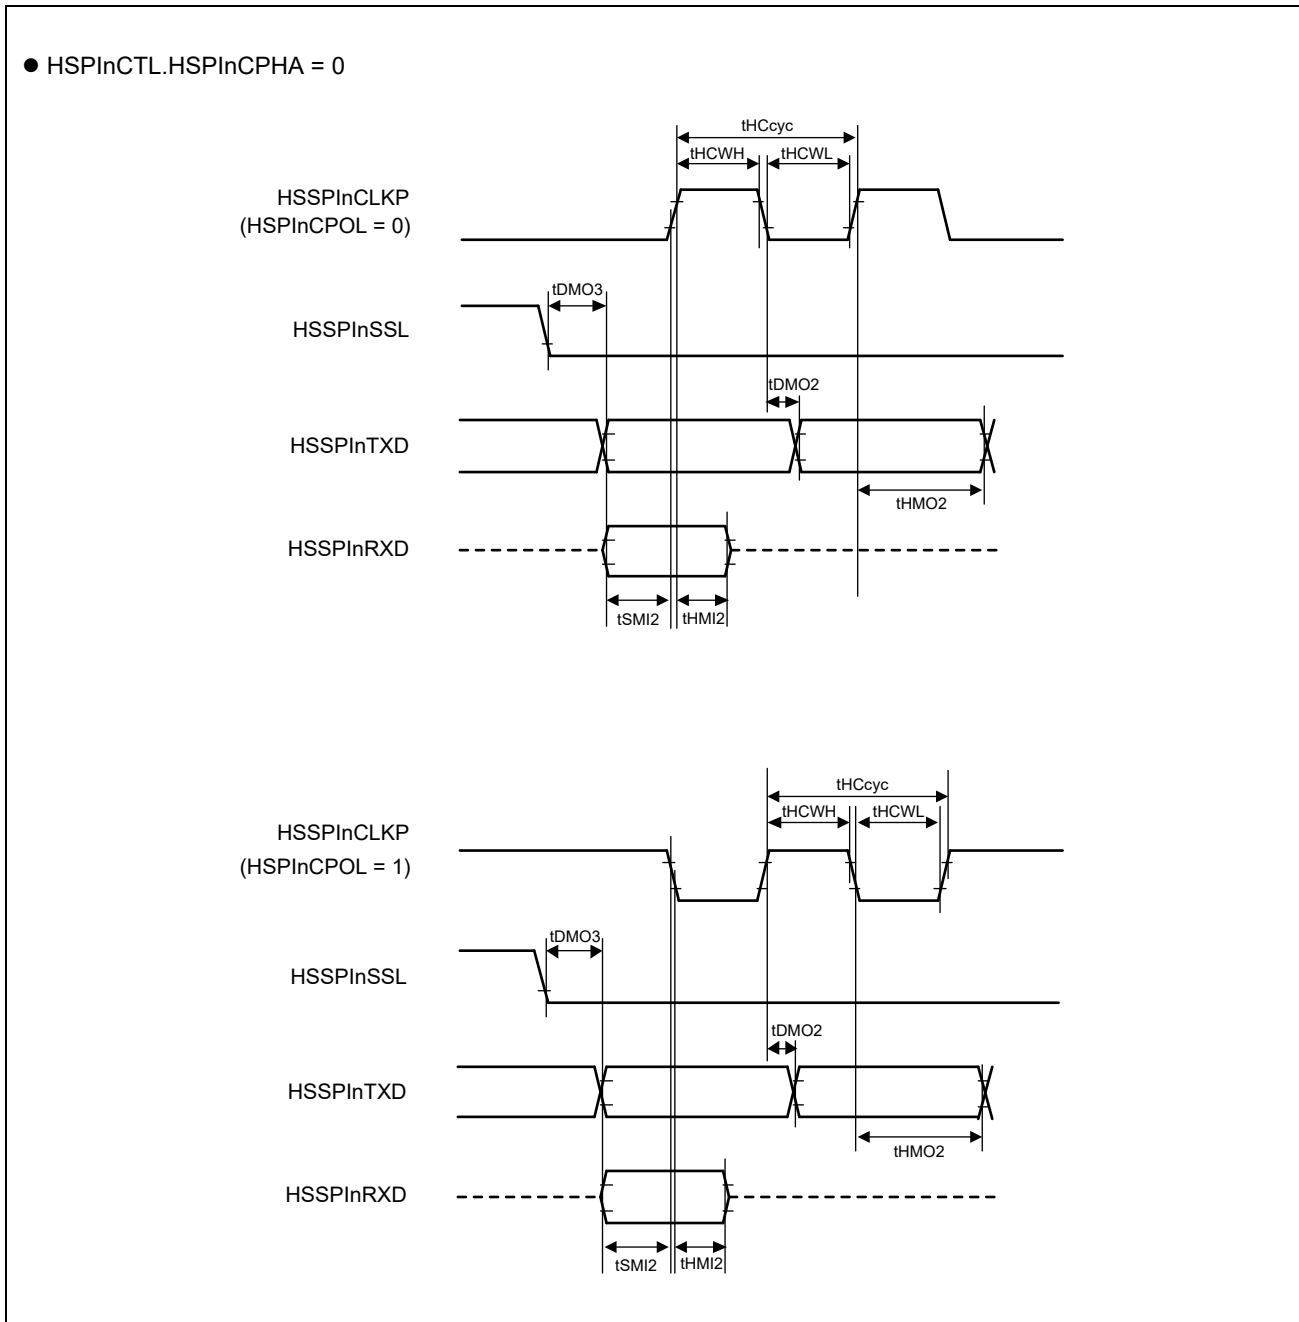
● HSPInCTL.HSPInCPHA = 0

tHCcyc
tHCWH
tHCWL
HSSPInCLKP
(HSPInCPOL = 0)
tDMO3
HSSPInSSL
tDMO2
HSSPInTXD
tHMO2
HSSPInRXD
tSMI2
tHMI2

tHCcyc
tHCWH
tHCWL
HSSPInCLKP
(HSPInCPOL = 1)
tDMO3
HSSPInSSL
tDMO2
HSSPInTXD
tHMO2
HSSPInRXD
tSMI2
tHMI2